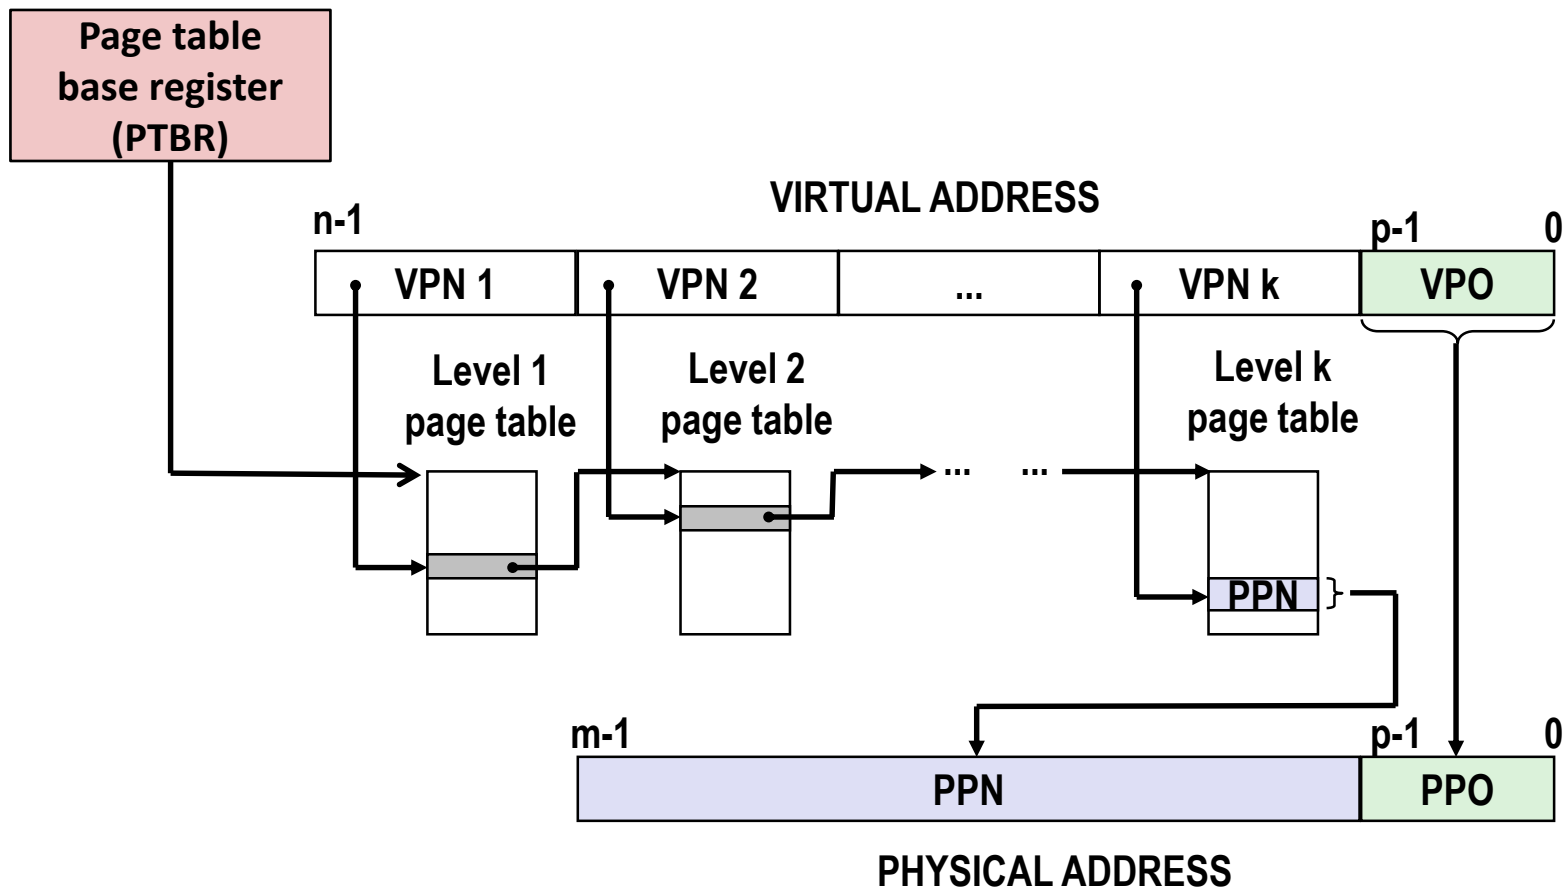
Page table base register (PTBR)

VIRTUAL ADDRESS

n-1

p-1

0

VPN 1

VPN 2

...

VPN k

VPO

Level 1 page table

Level 2 page table

Level k page table

... ...

PPN

m-1

p-1

0

PPN

PPO

PHYSICAL ADDRESS